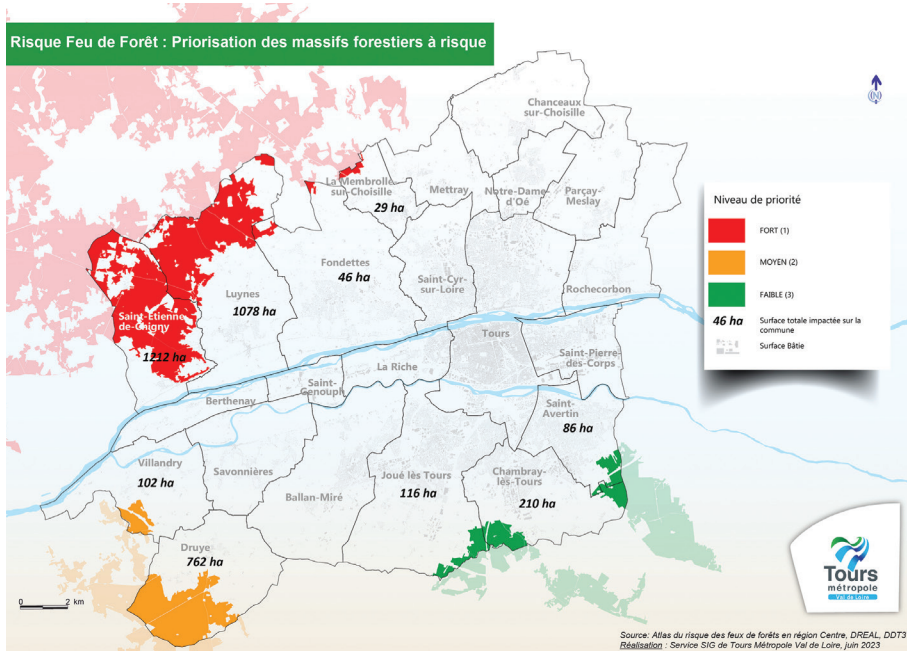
Risque Feu de Forêt : Priorisation des massifs forestiers à risque

Chanceaux-sur-Choisille

La Membrolle-sur-Choisille
29 ha

Mettray

Notre-Dame-d'Oé

Parçay-Meslay

Fondettes
46 ha

Saint-Cyr-sur-Loire

Rochecorbon

Luynes
1078 ha

Saint-Etienne-de-Chigny
1212 ha

Tours

Saint-Pierre-des-Corps

La Riche

Saint-Genouph

Berthenay

Saint-Avertin
86 ha

Villandry
102 ha

Savonnières

Joué lès Tours
116 ha

Chambray-lès-Tours
210 ha

Ballan-Miré

Druye
762 ha

0 2 km

Niveau de priorité

FORT (1)

MOYEN (2)

FAIBLE (3)

46 ha Surface totale impactée sur la commune

Surface Bâtie

Tours métropole Val de Loire

Source: Atlas du risque des feux de forêts en région Centre, DREAL, DDT3
Réalisation : Service SIG de Tours Métropole Val de Loire, juin 2023